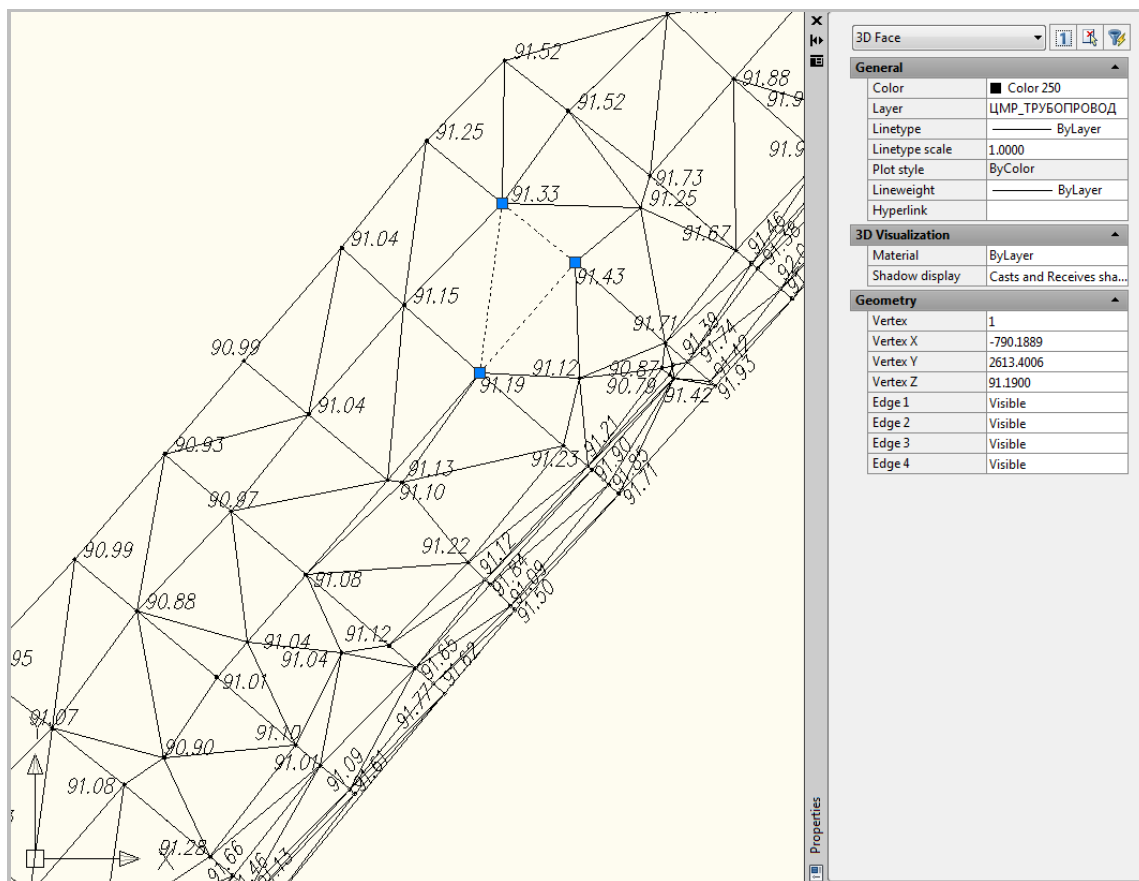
91.52
91.88
91.9
91.52
91.25
91.9
91.73
91.33
91.25
91.67
91.04
91.43
91.15
91.71
90.99
91.12
90.87
91.19
90.79
91.42
91.04
90.93
91.23
91.21
91.13
91.10
90.97
91.22
90.99
91.08
90.88
91.04
91.12
95
91.04
91.01
91.07
91.10
90.90
91.01
91.08
91.09
91.28

3D Face

| General | |
|---|---|
| Color | Color 250 |
| Layer | ЦМР_ТРУБОПРОВОД |
| Linetype | ByLayer |
| Linetype scale | 1.0000 |
| Plot style | ByColor |
| Lineweight | ByLayer |
| Hyperlink | |

| 3D Visualization | |
|---|---|
| Material | ByLayer |
| Shadow display | Casts and Receives sha... |

| Geometry | |
|---|---|
| Vertex | 1 |
| Vertex X | -790.1889 |
| Vertex Y | 2613.4006 |
| Vertex Z | 91.1900 |
| Edge 1 | Visible |
| Edge 2 | Visible |
| Edge 3 | Visible |
| Edge 4 | Visible |

Properties